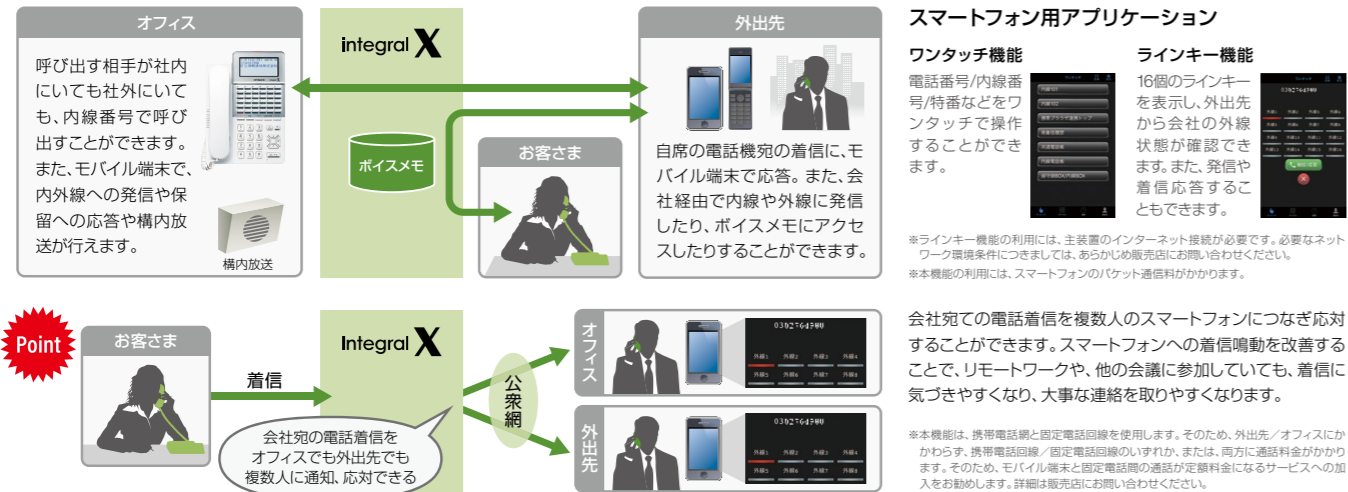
オフィス

呼び出す相手が社内にいても社外にいても、内線番号で呼び出すことができます。また、モバイル端末で、内外線への発信や保留への応答や構内放送が行えます。

構内放送

integral X

ボイスメモ

外出先

自席の電話機宛の着信に、モバイル端末で応答。また、会社経由で内線や外線に発信したり、ボイスメモにアクセスしたりすることができます。

お客さま

スマートフォン用アプリケーション

ワンタッチ機能

電話番号/内線番号/特番などをワンタッチで操作することができます。

ラインキー機能

16個のラインキーを表示し、外出先から会社の外線状態が確認できます。また、発信や着信応答することもできます。

※ラインキー機能の利用には、主装置のインターネット接続が必要です。必要なネットワーク環境条件につきましては、あらかじめ販売店にお問い合わせください。
※本機能の利用には、スマートフォンのパケット通信料がかかります。

Point

お客さま

着信

Integral X

公衆網

オフィス

外出先

会社宛の電話着信をオフィスでも外出先でも複数人に通知、応対できる

会社宛ての電話着信を複数人のスマートフォンにつなぎ応対することができます。スマートフォンへの着信鳴動を改善することで、リモートワークや、他の会議に参加していても、着信に気づきやすくなり、大事な連絡を取りやすくなります。

※本機能は、携帯電話網と固定電話回線を使用します。そのため、外出先／オフィスにかかわらず、携帯電話回線／固定電話回線のいずれか、または、両方に通話料金がかかります。そのため、モバイル端末と固定電話間の通話が定額料金になるサービスへの加入をお勧めします。詳細は販売店にお問い合わせください。